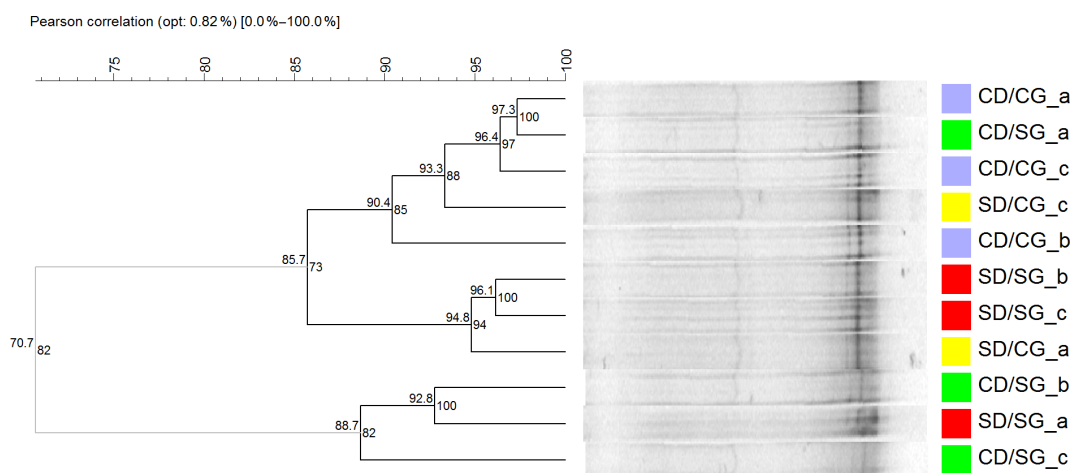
Pearson correlation (opt: 0.82 %) [0.0 %–100.0 %]

75
80
85
90
95
100

97.3
100
96.4
97
93.3
88
90.4
85
85.7
73
96.1
100
94.8
94
70.7
82
92.8
100
88.7
82

CD/CG_a
CD/SG_a
CD/CG_c
SD/CG_c
CD/CG_b
SD/SG_b
SD/SG_c
SD/CG_a
CD/SG_b
SD/SG_a
CD/SG_c